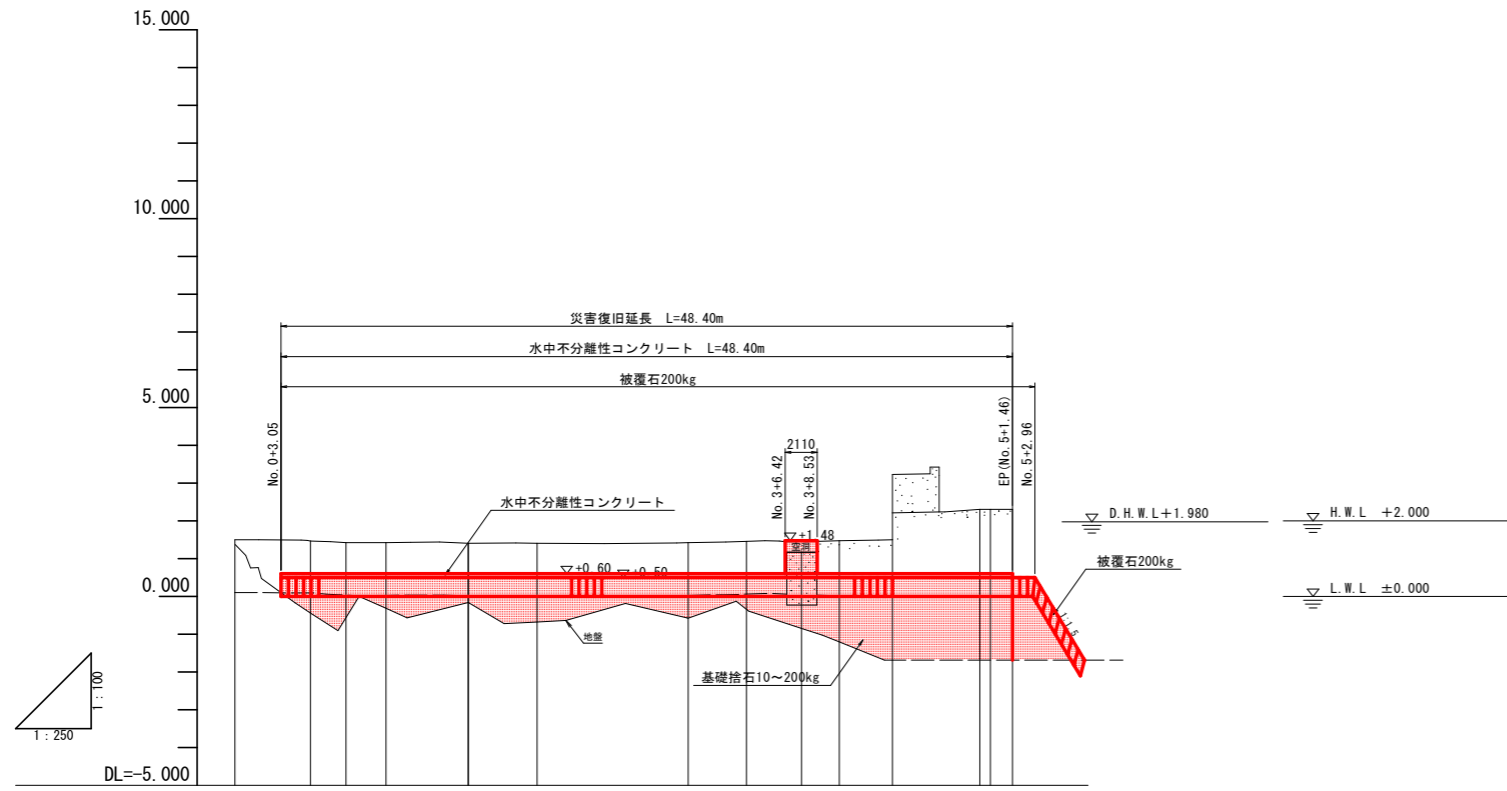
15.000

10.000

5.000

0.000

DL=-5.000

災害復旧延長 L=48.40m

水中不分離性コンクリート L=48.40m

被覆石200kg

No.0+3.05

2110

No.3+6.42

No.3+8.53

EP(No.5+1.46)

No.5+2.96

水中不分離性コンクリート

▽+1.48

笠間

▽+0.60

▽+0.50

D.H.W.L+1.980

H.W.L +2.000

被覆石200kg

L.W.L ±0.000

1:1.5

地盤

基礎捨石10～200kg

1:100

1:250